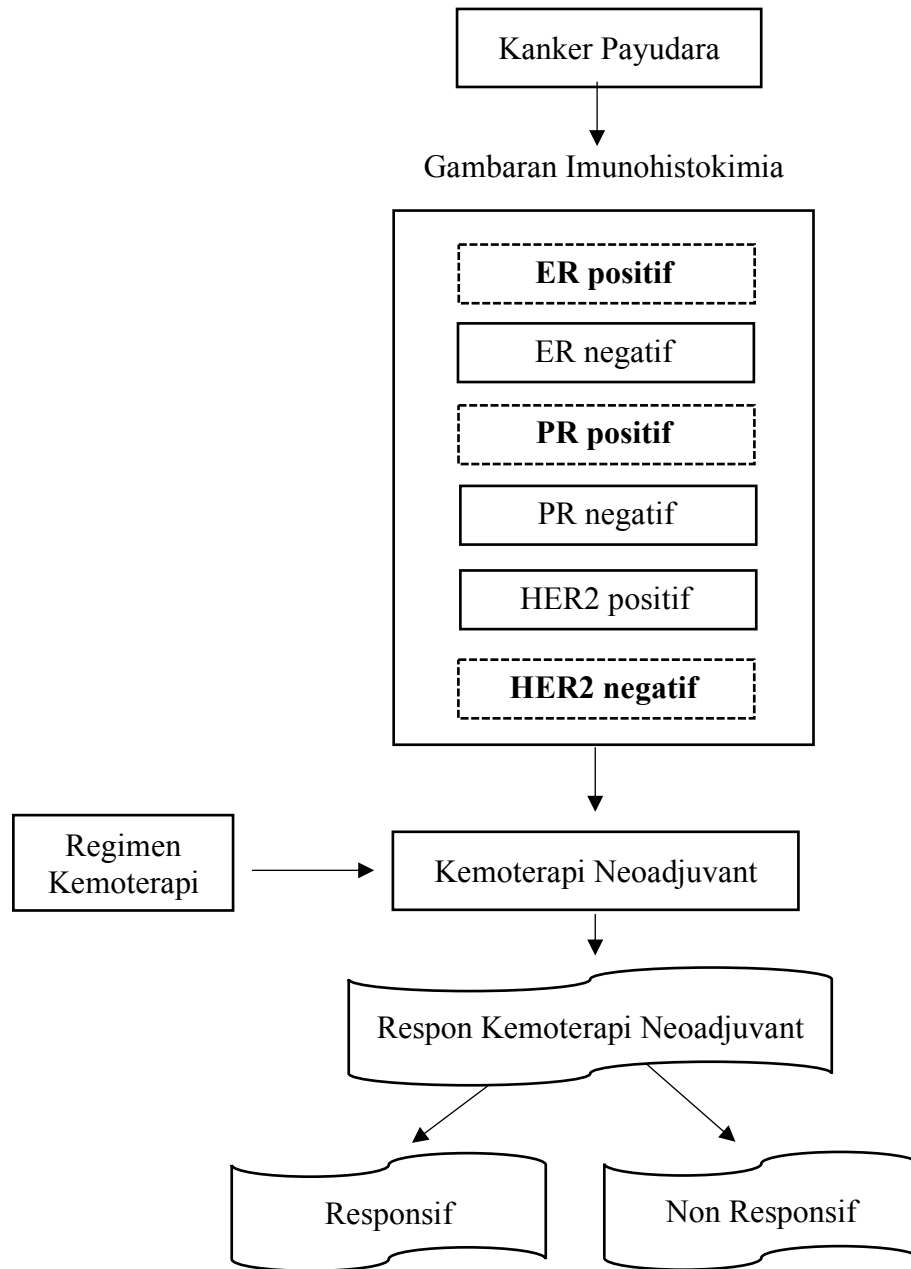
Kanker Payudara

Gambaran Imunohistokimia

ER positif

ER negatif

PR positif

PR negatif

HER2 positif

HER2 negatif

Regimen Kemoterapi

Kemoterapi Neoadjuvant

Respon Kemoterapi Neoadjuvant

Responsif

Non Responsif